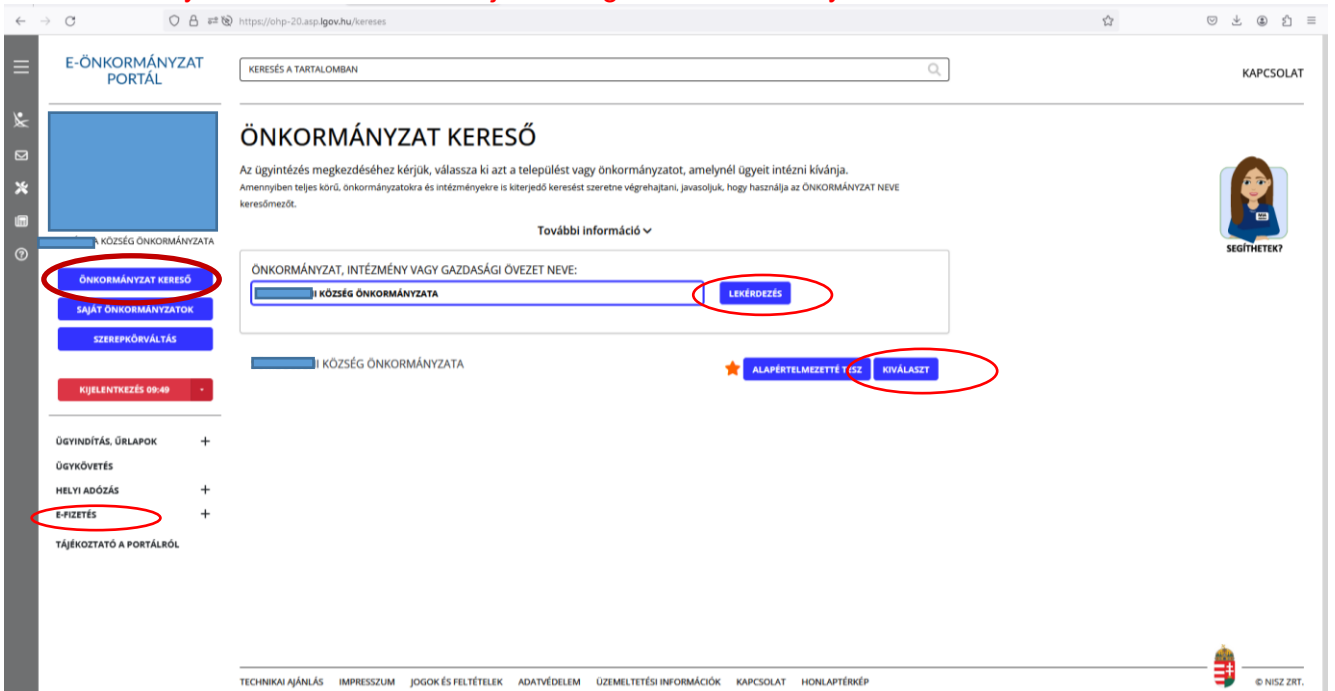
https://ohp-20.asp.lgov.hu/kereses

E-ÖNKORMÁNYZAT PORTÁL

KERESÉS A TARTALOMBAN

KAPCSOLAT

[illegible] KÖZSÉG ÖNKORMÁNYZATA

ÖNKORMÁNYZAT KERESŐ
SAJÁT ÖNKORMÁNYZATOK
SZEREPKÖRVÁLTÁS

KIJELENTKEZÉS 09:49

ÜGYINDÍTÁS, ŰRLAPOK +
ÜGYKÖVETÉS
HELYI ADÓZÁS +
E-FIZETÉS +
TÁJÉKOZTATÓ A PORTÁLRÓL

ÖNKORMÁNYZAT KERESŐ

Az ügyintézés megkezdéséhez kérjük, válassza ki azt a települést vagy önkormányzatot, amelynél ügyeit intézni kívánja.
Amennyiben teljes körű, önkormányzatokra és intézményekre is kiterjedő keresést szeretne végrehajtani, javasoljuk, hogy használja az ÖNKORMÁNYZAT NEVE keresőmezőt.

További információ

SEGÍTHETEK?

ÖNKORMÁNYZAT, INTÉZMÉNY VAGY GAZDASÁGI ÖVEZET NEVE:
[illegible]I KÖZSÉG ÖNKORMÁNYZATA
LEKÉRDEZÉS

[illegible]I KÖZSÉG ÖNKORMÁNYZATA
ALAPÉRTELMEZETTÉ TESZ KIVÁLASZT

TECHNIKAI AJÁNLÁS IMPRESSZUM JOGOK ÉS FELTÉTELEK ADATVÉDELEM ÜZEMELTETÉSI INFORMÁCIÓK KAPCSOLAT HONLAPTÉRKÉP

© NISZ ZRT.